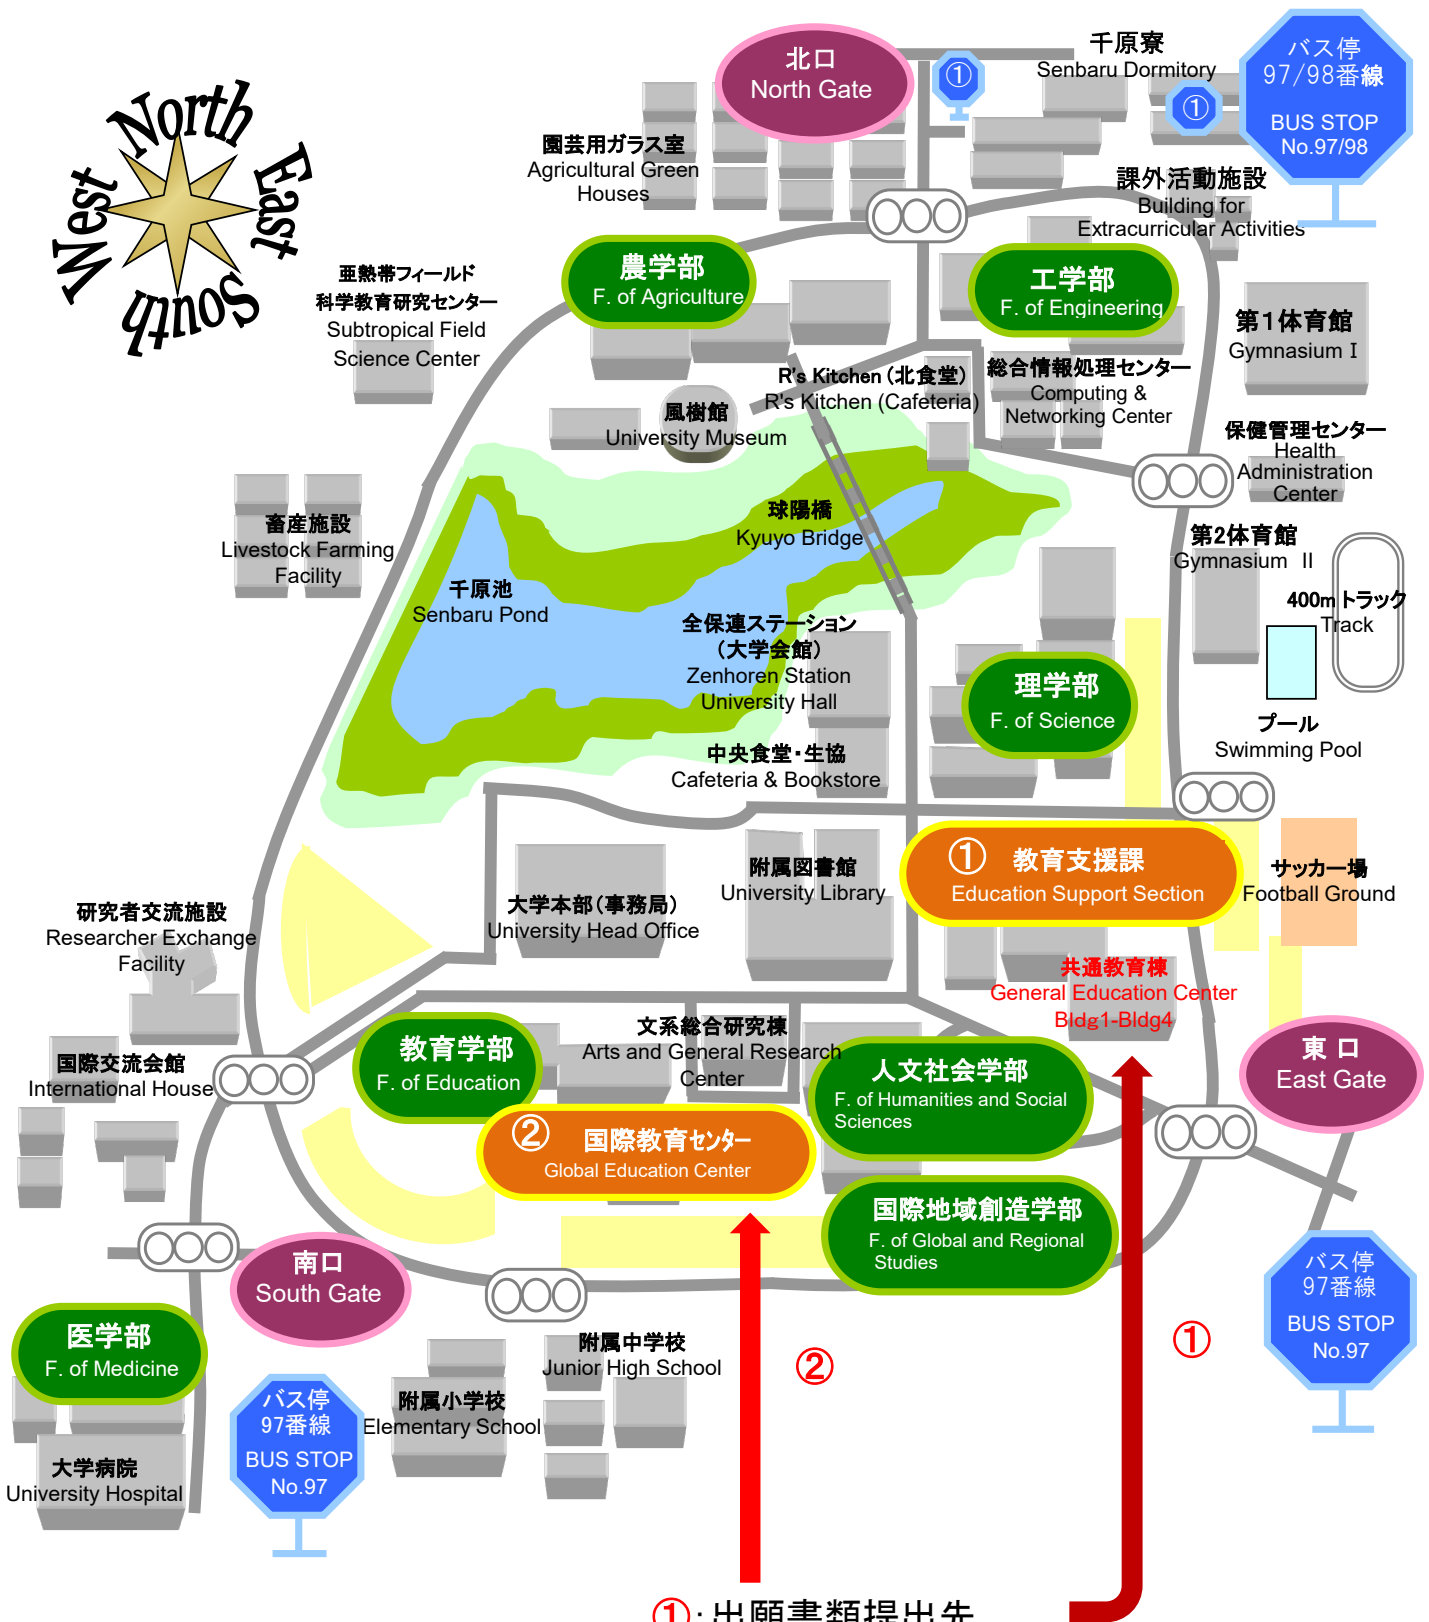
North
East
South
West

北口
North Gate

千原寮
Senbaru Dormitory

バス停
97/98番線
BUS STOP
No.97/98

①

①

園芸用ガラス室
Agricultural Green Houses

課外活動施設
Building for Extracurricular Activities

亜熱帯フィールド
科学教育研究センター
Subtropical Field Science Center

農学部
F. of Agriculture

工学部
F. of Engineering

第1体育館
Gymnasium I

R's Kitchen（北食堂）
R's Kitchen (Cafeteria)

総合情報処理センター
Computing & Networking Center

風樹館
University Museum

保健管理センター
Health Administration Center

球陽橋
Kyuyo Bridge

畜産施設
Livestock Farming Facility

第2体育館
Gymnasium II

千原池
Senbaru Pond

400mトラック
Track

全保連ステーション
（大学会館）
Zenhoren Station
University Hall

理学部
F. of Science

プール
Swimming Pool

中央食堂･生協
Cafeteria & Bookstore

①　教育支援課
Education Support Section

サッカー場
Football Ground

附属図書館
University Library

研究者交流施設
Researcher Exchange Facility

大学本部（事務局）
University Head Office

共通教育棟
General Education Center
Bldg1-Bldg4

文系総合研究棟
Arts and General Research Center

東 口
East Gate

国際交流会館
International House

教育学部
F. of Education

人文社会学部
F. of Humanities and Social Sciences

②　国際教育センター
Global Education Center

国際地域創造学部
F. of Global and Regional Studies

南口
South Gate

バス停
97番線
BUS STOP
No.97

医学部
F. of Medicine

附属中学校
Junior High School

②

①

バス停
97番線
BUS STOP
No.97

附属小学校
Elementary School

大学病院
University Hospital

①：出願書類提出先